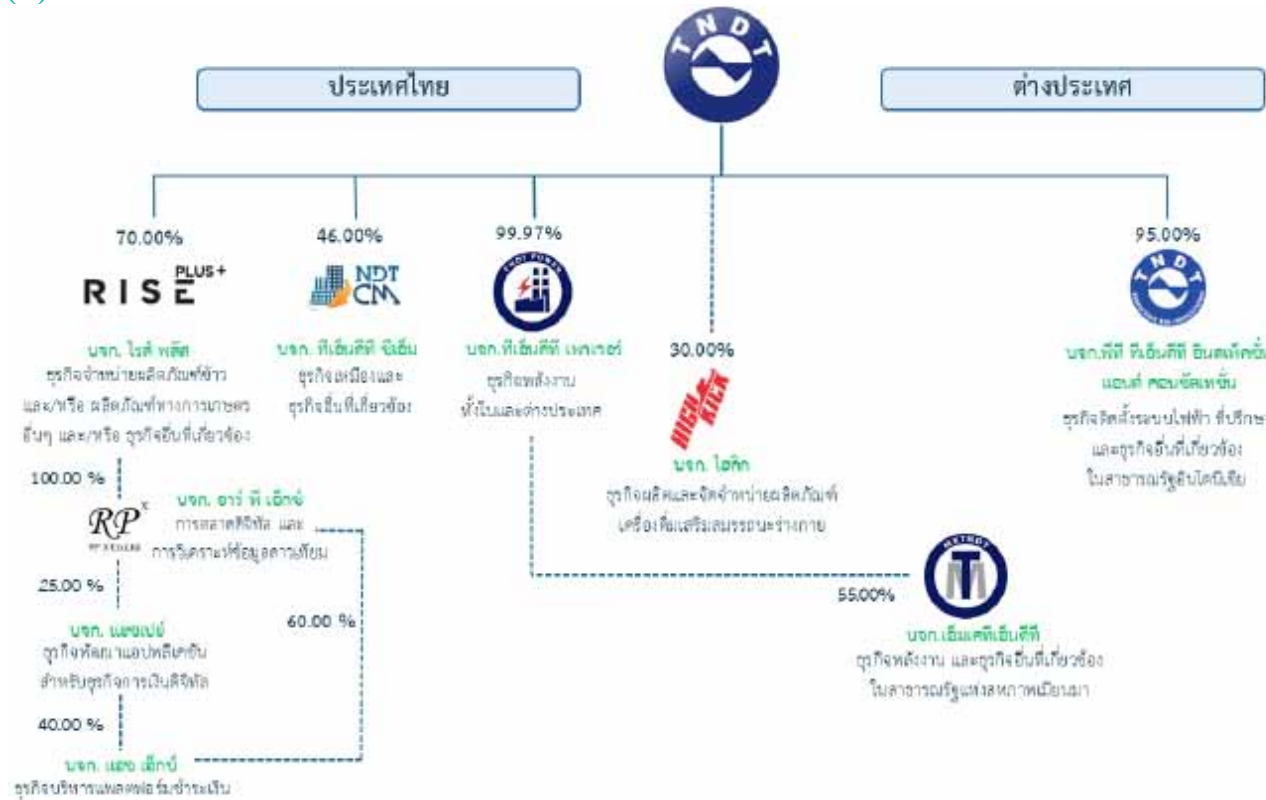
TNDT

ประเทศไทย

ต่างประเทศ

70.00%

RISE PLUS+

บจก. ไรส์ พลัส
ธุรกิจจำหน่ายผลิตภัณฑ์ข้าว และ/หรือ ผลิตภัณฑ์ทางการเกษตรอื่นๆ และ/หรือ ธุรกิจอื่นที่เกี่ยวข้อง

46.00%

NDT CM

บจก. ทีเอ็นดีที ซีเอ็ม
ธุรกิจเหมืองและธุรกิจอื่นที่เกี่ยวข้อง

99.97%

บจก.ทีเอ็นดีที เพาเวอร์
ธุรกิจพลังงาน ทั้งในและต่างประเทศ

30.00%

HIGH KICK

บจก. ไฮคิก
ธุรกิจผลิตและจัดจำหน่ายผลิตภัณฑ์เครื่องดื่มเสริมสมรรถนะร่างกาย

95.00%

TNDT

บจก.พีที ทีเอ็นดีที อินสตอลเลชั่น แอนด์ คอนซัลเทชั่น
ธุรกิจติดตั้งระบบไฟฟ้า ที่ปรึกษา และธุรกิจอื่นที่เกี่ยวข้อง ในสาธารณรัฐอินโดนีเซีย

100.00 %

RP

บจก. อาร์ พี เอ็กซ์
การตลาดดิจิทัล และการวิเคราะห์ข้อมูลความเสี่ยง

25.00 %

60.00 %

บจก. แลงเปย์
ธุรกิจพัฒนาแอปพลิเคชันสำหรับธุรกิจการเงินดิจิทัล

40.00 %

บจก. แลง เอ็กซ์
ธุรกิจบริหารแพลตฟอร์มชำระเงิน

METROT

55.00%

บจก.เอ็มแคทีเอ็นดีที
ธุรกิจพลังงาน และธุรกิจอื่นที่เกี่ยวข้อง ในสาธารณรัฐแห่งสหภาพเมียนมา